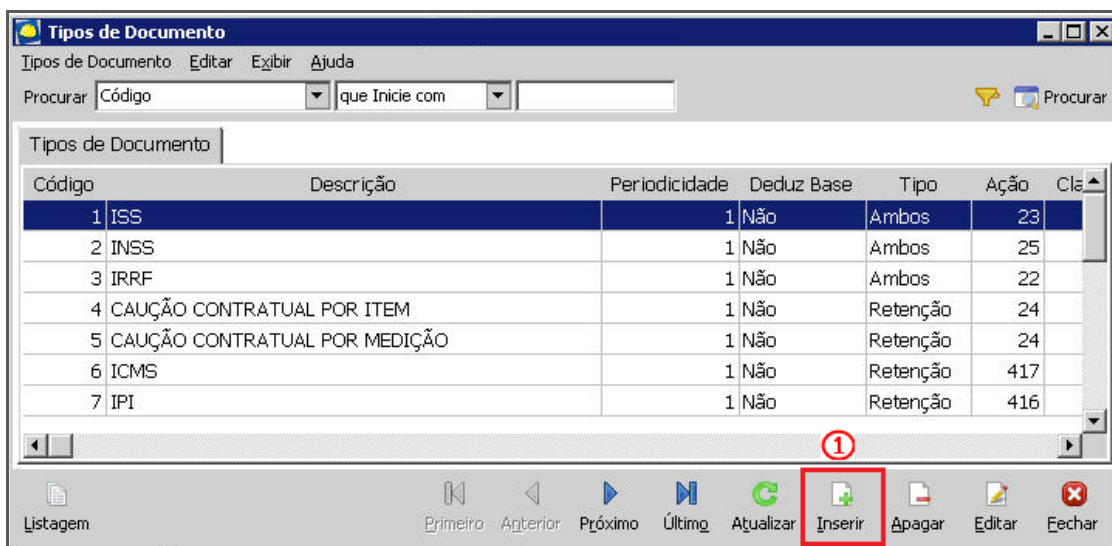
Tipos de Documento

Tipos de Documento Editar Exibir Ajuda

Procurar Código que Inicie com Procurar

Tipos de Documento

| Código | Descrição | Periodicidade | Deduz Base | Tipo | Ação | Cla |
|---|---|---|---|---|---|---|
| 1 | ISS | 1 | Não | Ambos | 23 | |
| 2 | INSS | 1 | Não | Ambos | 25 | |
| 3 | IRRF | 1 | Não | Ambos | 22 | |
| 4 | CAUÇÃO CONTRATUAL POR ITEM | 1 | Não | Retenção | 24 | |
| 5 | CAUÇÃO CONTRATUAL POR MEDIÇÃO | 1 | Não | Retenção | 24 | |
| 6 | ICMS | 1 | Não | Retenção | 417 | |
| 7 | IPI | 1 | Não | Retenção | 416 | |

1

Listagem Primeiro Anterior Próximo Último Atualizar Inserir Apagar Editar Fechar